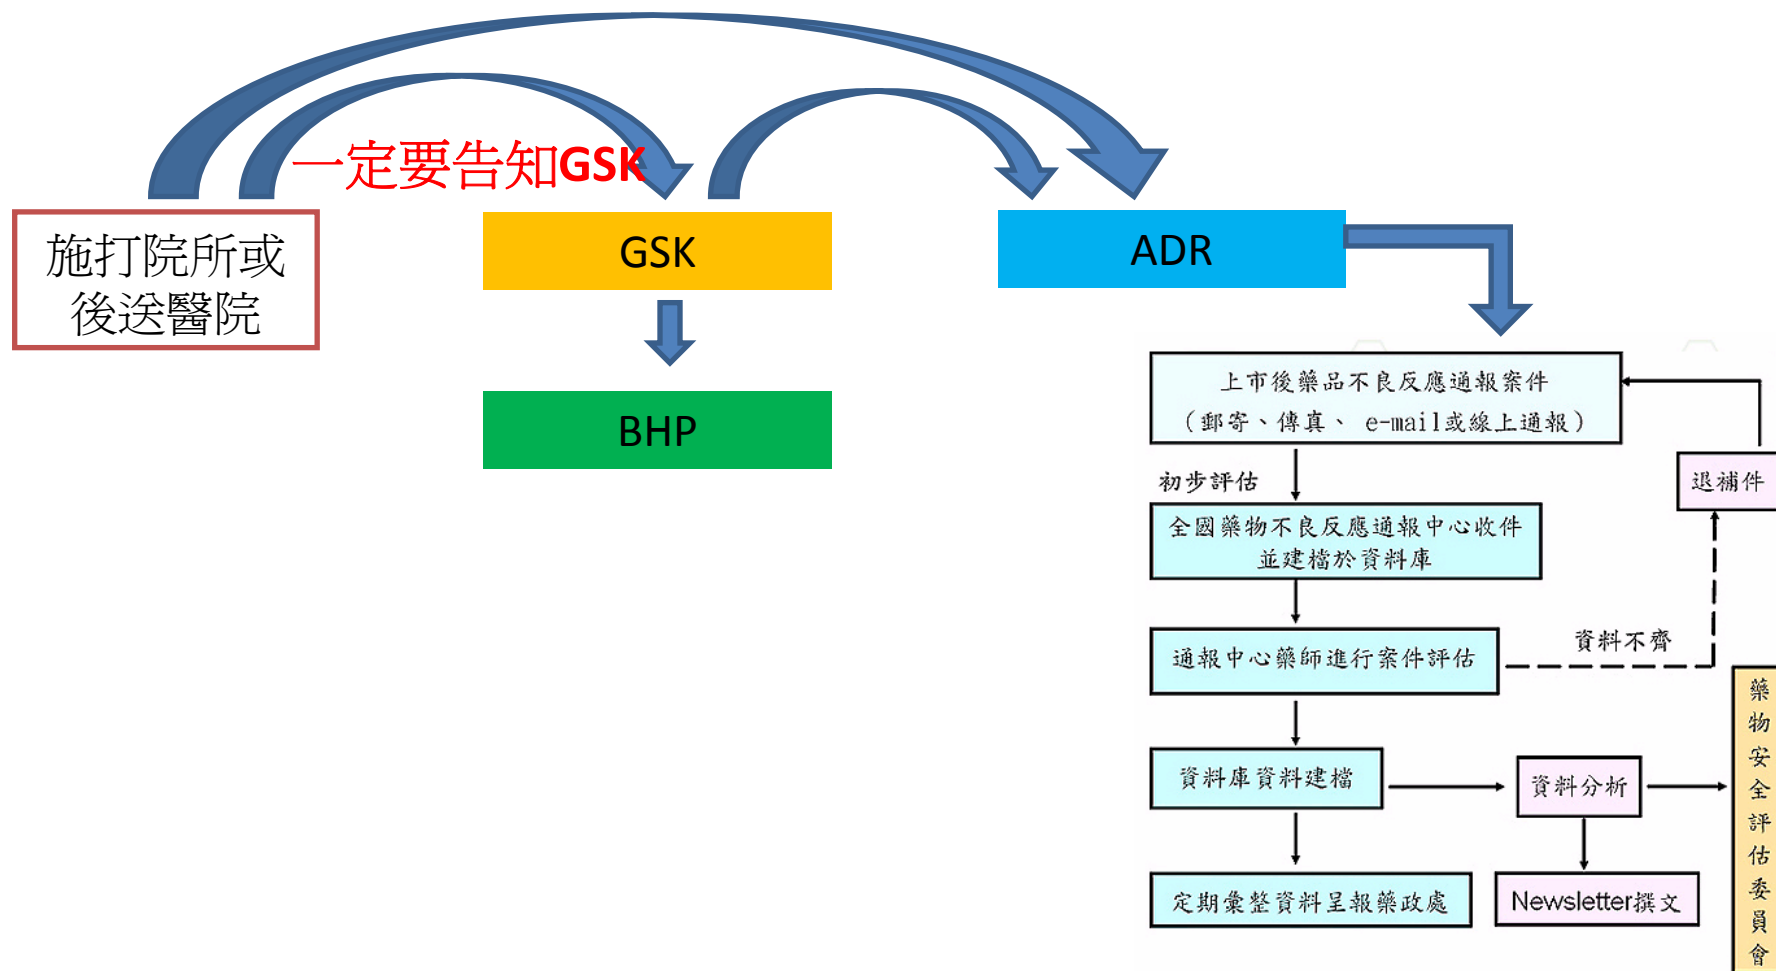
一定要告知GSK

施打院所或後送醫院

GSK

BHP

ADR

上市後藥品不良反應通報案件
(郵寄、傳真、 e-mail或線上通報)

初步評估

退補件

全國藥物不良反應通報中心收件並建檔於資料庫

通報中心藥師進行案件評估

資料不齊

資料庫資料建檔

資料分析

藥物安全評估委員會

定期彙整資料呈報藥政處

Newsletter撰文